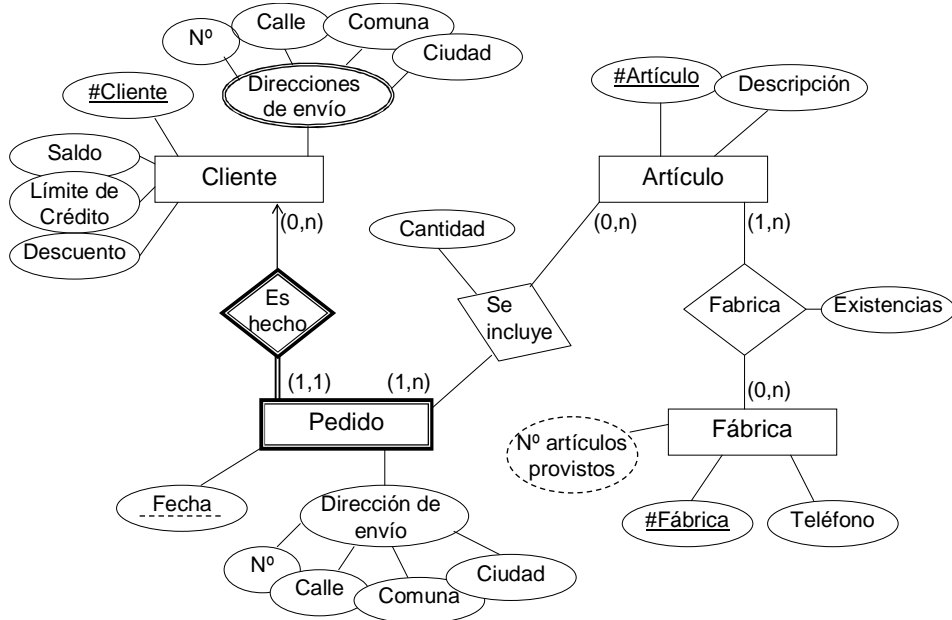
Nº
Calle
Comuna
Ciudad
Direcciones de envío
#Cliente
Saldo
Límite de Crédito
Descuento
Cliente
(0,n)
Es hecho
(1,1)
(1,n)
Pedido
Fecha
Dirección de envío
Nº
Calle
Comuna
Ciudad
#Artículo
Descripción
Artículo
Cantidad
(0,n)
Se incluye
(1,n)
Fabrica
Existencias
(0,n)
Fábrica
Nº artículos provistos
#Fábrica
Teléfono